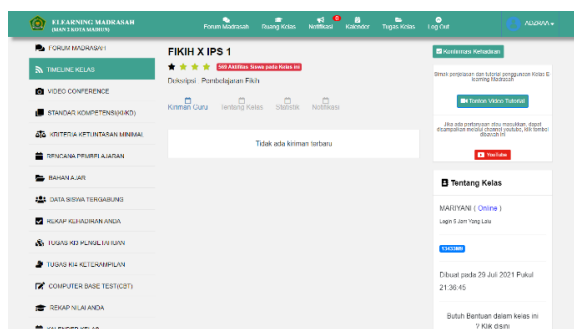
ELEARNING MADRASAH
MAN 1 KOTA MADIUN

Forum Madrasah
Ruang Kelas
Notifikasi
Kalender
Tugas Kelas
Log Out
AUDINA

FORUM MADRASAH
TIMELINE KELAS
VIDEO CONFERENCE
STANDAR KOMPETENSI(KI-KD)
KRITERIA KETUNTASAN MINIMAL
RENCANA PEMBELAJARAN
BAHAN AJAR
DATA SISWA TERGABUNG
REKAP KEHADIRAN ANDA
TUGAS KI3 PENGETAHUAN
TUGAS KI4 KETERAMPILAN
COMPUTER BASE TEST(CBT)
REKAP NILAI ANDA
KALENDER KELAS

FIKIH X IPS 1
569 Aktifitas Siswa pada Kelas ini
Deskripsi : Pembelajaran Fikih

Kiriman Guru
Tentang Kelas
Statistik
Notifikasi

Tidak ada kiriman terbaru

Konfirmasi Kehadiran

Simak penjelasan dan tutorial penggunaan Kelas E learning Madrasah

Tonton Video Tutorial

Jika ada pertanyaan atau masukkan, dapat disampaikan melalui channel youtube, klik tombol dibawah ini

YouTube

Tentang Kelas

MARIYANI ( Online )
Login 5 Jam Yang Lalu

Dibuat pada 29 Juli 2021 Pukul 21:36:45

Butuh Bantuan dalam kelas ini ? Klik disini